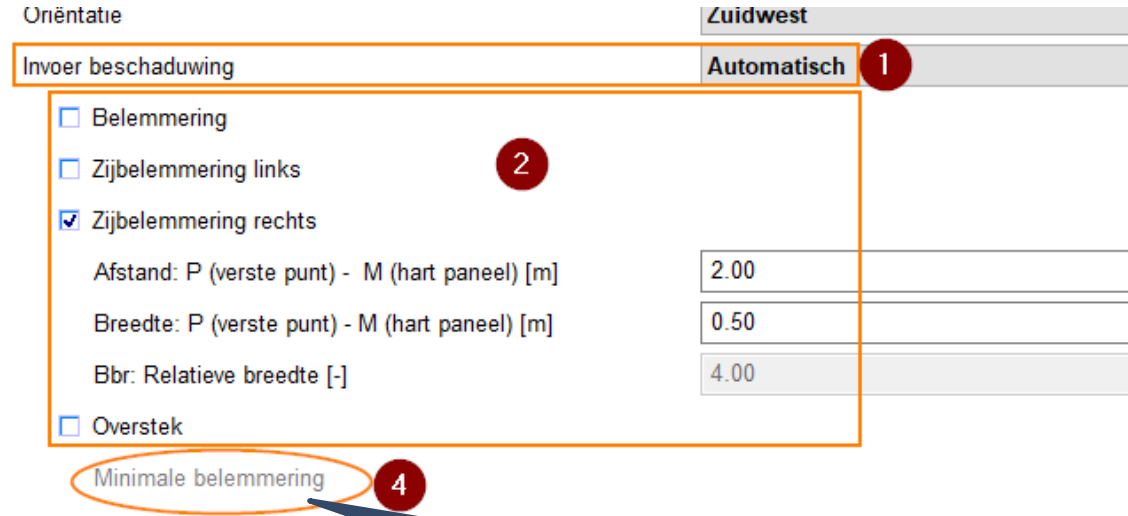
Oriëntatie | Zuidwest

Invoer beschaduwing | Automatisch

1

Belemmering

2

Zijbelemmering links

Zijbelemmering rechts

Afstand: P (verste punt) - M (hart paneel) [m] | 2.00

Breedte: P (verste punt) - M (hart paneel) [m] | 0.50

Bbr: Relatieve breedte [-] | 4.00

Overstek

Minimale belemmering

4